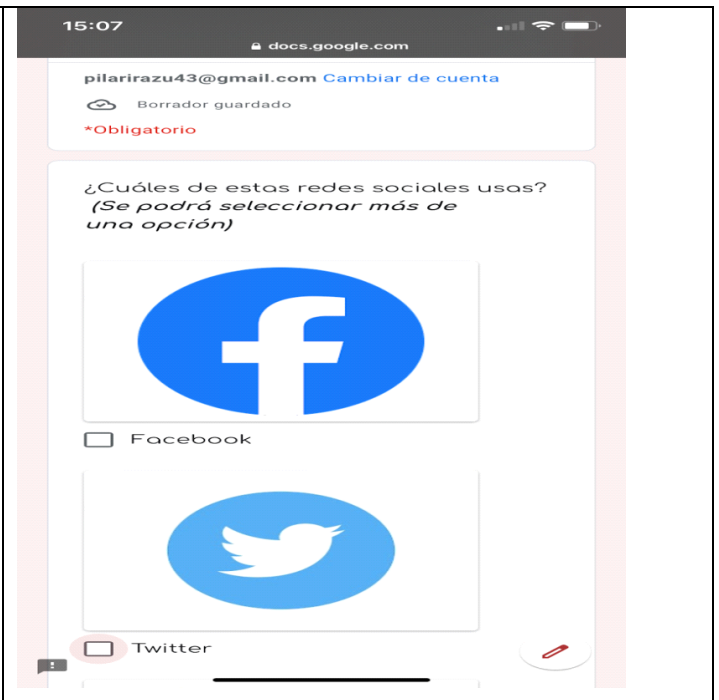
15:07

docs.google.com

pilarirazu43@gmail.com Cambiar de cuenta

Borrador guardado

*Obligatorio

¿Cuáles de estas redes sociales usas? *(Se podrá seleccionar más de una opción)*

f

Facebook

Twitter